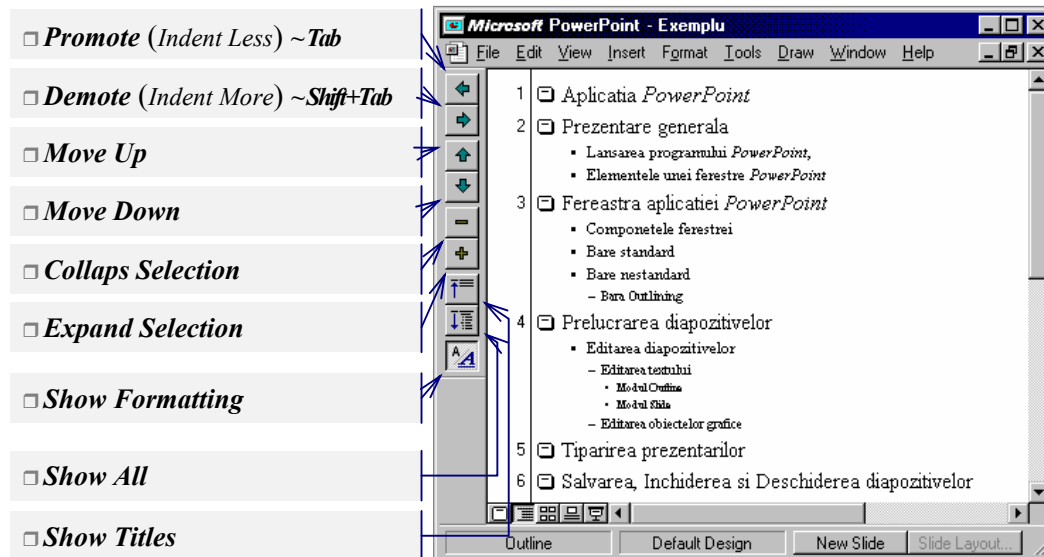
□ Promote (Indent Less) ~Tab

□ Demote (Indent More) ~Shift+Tab

□ Move Up

□ Move Down

□ Collaps Selection

□ Expand Selection

□ Show Formatting

□ Show All

□ Show Titles

Microsoft PowerPoint - Exemplu

File Edit View Insert Format Tools Draw Window Help

1 Aplicatia PowerPoint

2 Prezentare generala

▪ Lansarea programului PowerPoint,

▪ Elementele unei ferestre PowerPoint

3 Fereastra aplicatiei PowerPoint

▪ Componetele ferestrei

▪ Bare standard

▪ Bare nestandard

– Bara Outlining

4 Prelucrarea diapozitivelor

▪ Editarea diapozitivelor

– Editarea textului

• Modul Outline

• Modul Slide

– Editarea obiectelor grafice

5 Tiparirea prezentarilor

6 Salvarea, Inchiderea si Deschiderea diapozitivelor

Outline | Default Design | New Slide | Slide Layout...